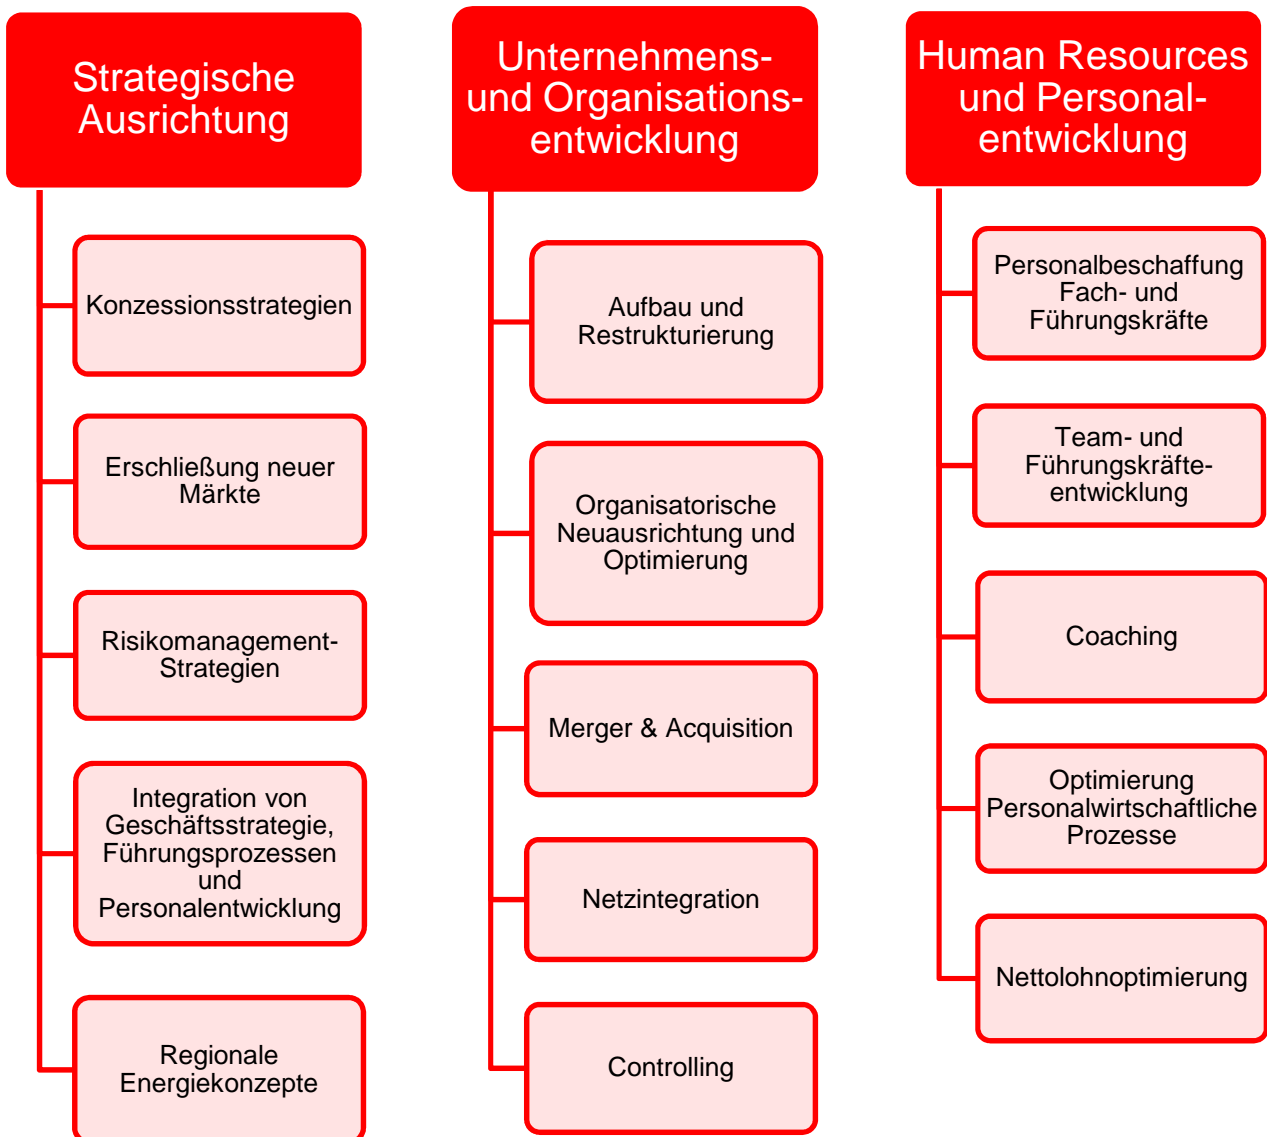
Strategische Ausrichtung

Konzessionsstrategien

Erschließung neuer Märkte

Risikomanagement-Strategien

Integration von Geschäftsstrategie, Führungsprozessen und Personalentwicklung

Regionale Energiekonzepte

Unternehmens- und Organisationsentwicklung

Aufbau und Restrukturierung

Organisatorische Neuausrichtung und Optimierung

Merger & Acquisition

Netzintegration

Controlling

Human Resources und Personalentwicklung

Personalbeschaffung Fach- und Führungskräfte

Team- und Führungskräfteentwicklung

Coaching

Optimierung Personalwirtschaftliche Prozesse

Nettolohnoptimierung